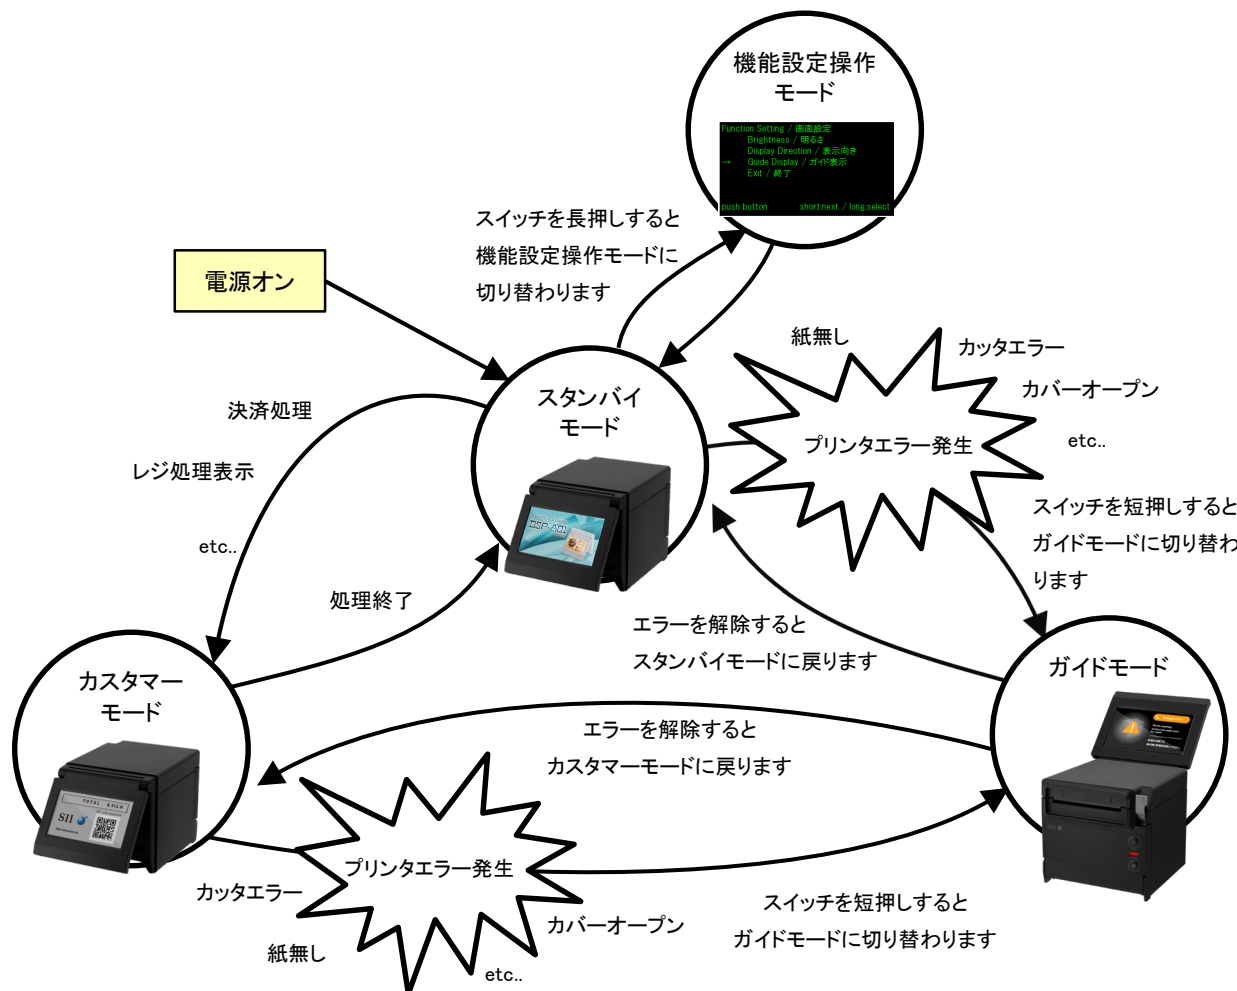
機能設定操作
モード

Function Setting / 画面設定
Brightness / 明るさ
Display Direction / 表示向き
→ Guide Display / ガイド表示
Exit / 終了
push button short:next / long:select

スイッチを長押しすると
機能設定操作モードに
切り替わります

電源オン

スタンバイ
モード

DSP-A01

紙無し
カッタエラー
カバーオープン
プリンタエラー発生
etc..

決済処理
レジ処理表示
etc..

処理終了

スイッチを短押しすると
ガイドモードに切り替わ
ります

エラーを解除すると
スタンバイモードに戻ります

カスタマー
モード

ガイドモード

エラーを解除すると
カスタマーモードに戻ります

TOTAL
SII

プリンタエラー発生
カッタエラー
紙無し
カバーオープン
etc..

スイッチを短押しすると
ガイドモードに切り替わります